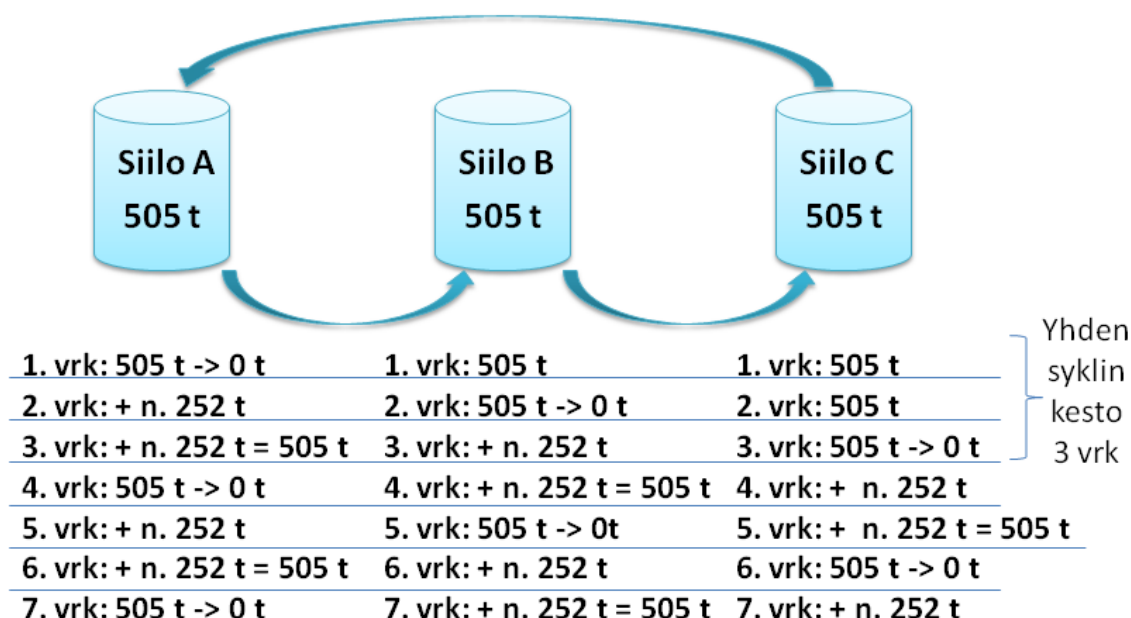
Siilo A
505 t

Siilo B
505 t

Siilo C
505 t

| Siilo A | Siilo B | Siilo C |
|---|---|---|
| 1. vrk: 505 t -> 0 t | 1. vrk: 505 t | 1. vrk: 505 t |
| 2. vrk: + n. 252 t | 2. vrk: 505 t -> 0 t | 2. vrk: 505 t |
| 3. vrk: + n. 252 t = 505 t | 3. vrk: + n. 252 t | 3. vrk: 505 t -> 0 t |
| 4. vrk: 505 t -> 0 t | 4. vrk: + n. 252 t = 505 t | 4. vrk: + n. 252 t |
| 5. vrk: + n. 252 t | 5. vrk: 505 t -> 0t | 5. vrk: + n. 252 t = 505 t |
| 6. vrk: + n. 252 t = 505 t | 6. vrk: + n. 252 t | 6. vrk: 505 t -> 0 t |
| 7. vrk: 505 t -> 0 t | 7. vrk: + n. 252 t = 505 t | 7. vrk: + n. 252 t |

Yhden syklin kesto 3 vrk